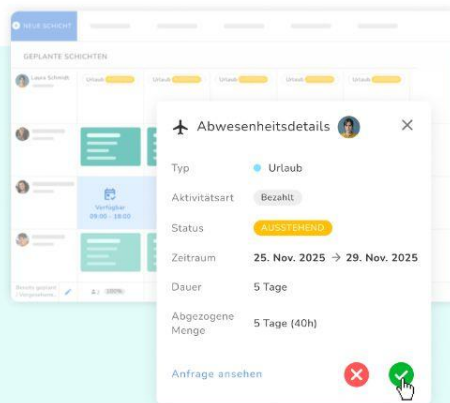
NEUE SCHICHT

GEPLANTE SCHICHTEN

Laura Schmidt

Urlaub

Urlaub

Urlaub

Urlaub

Urlaub

Verfügbar
09:00 - 18:00

Abwesenheitsdetails

Typ
Urlaub

Aktivitätsart
Bezahlt

Status
AUSSTEHEND

Zeitraum
25. Nov. 2025 → 29. Nov. 2025

Dauer
5 Tage

Abgezogene Menge
5 Tage (40h)

Anfrage ansehen

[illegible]

100%